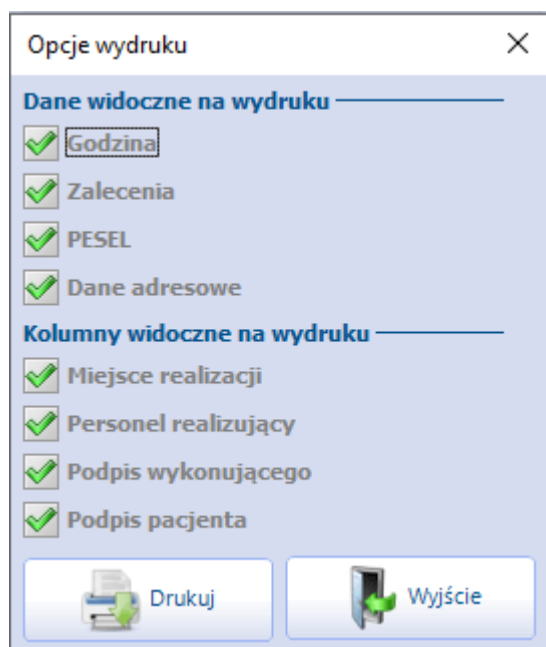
Opcje wydruku
X

Dane widoczne na wydruku

Godzina

Zalecenia

PESEL

Dane adresowe

Kolumny widoczne na wydruku

Miejsce realizacji

Personel realizujący

Podpis wykonującego

Podpis pacjenta

Drukuj

Wyjście